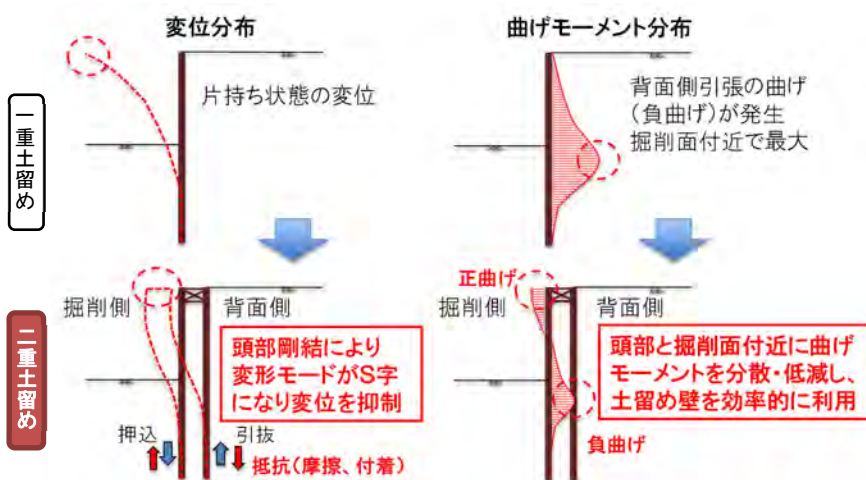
変位分布

曲げモーメント分布

一重土留め

片持ち状態の変位

背面側引張の曲げ（負曲げ）が発生
掘削面付近で最大

二重土留め

掘削側

背面側

頭部剛結により変形モードがS字になり変位を抑制

押込

引抜

抵抗（摩擦、付着）

正曲げ

掘削側

背面側

頭部と掘削面付近に曲げモーメントを分散・低減し、土留め壁を効率的に利用

負曲げ